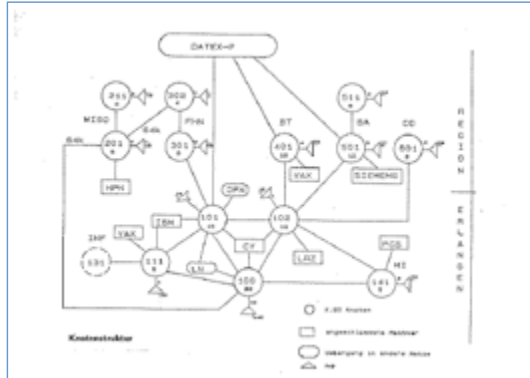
DATEX-P

211
302
401
511
501
881
MISO
FHN
BT
BA
DD
201
201
64k
64k
HPN
VAX
SIEMENS
OPN
IBM
101
102
IMP
VAX
131
111
LN
CV
LAS
PCS
141
ME
100
X.25 Knoten
angeschlossene Rechner
Übergang in andere Netze
PAD
Knotenstruktur
REGION
ERLANGEN